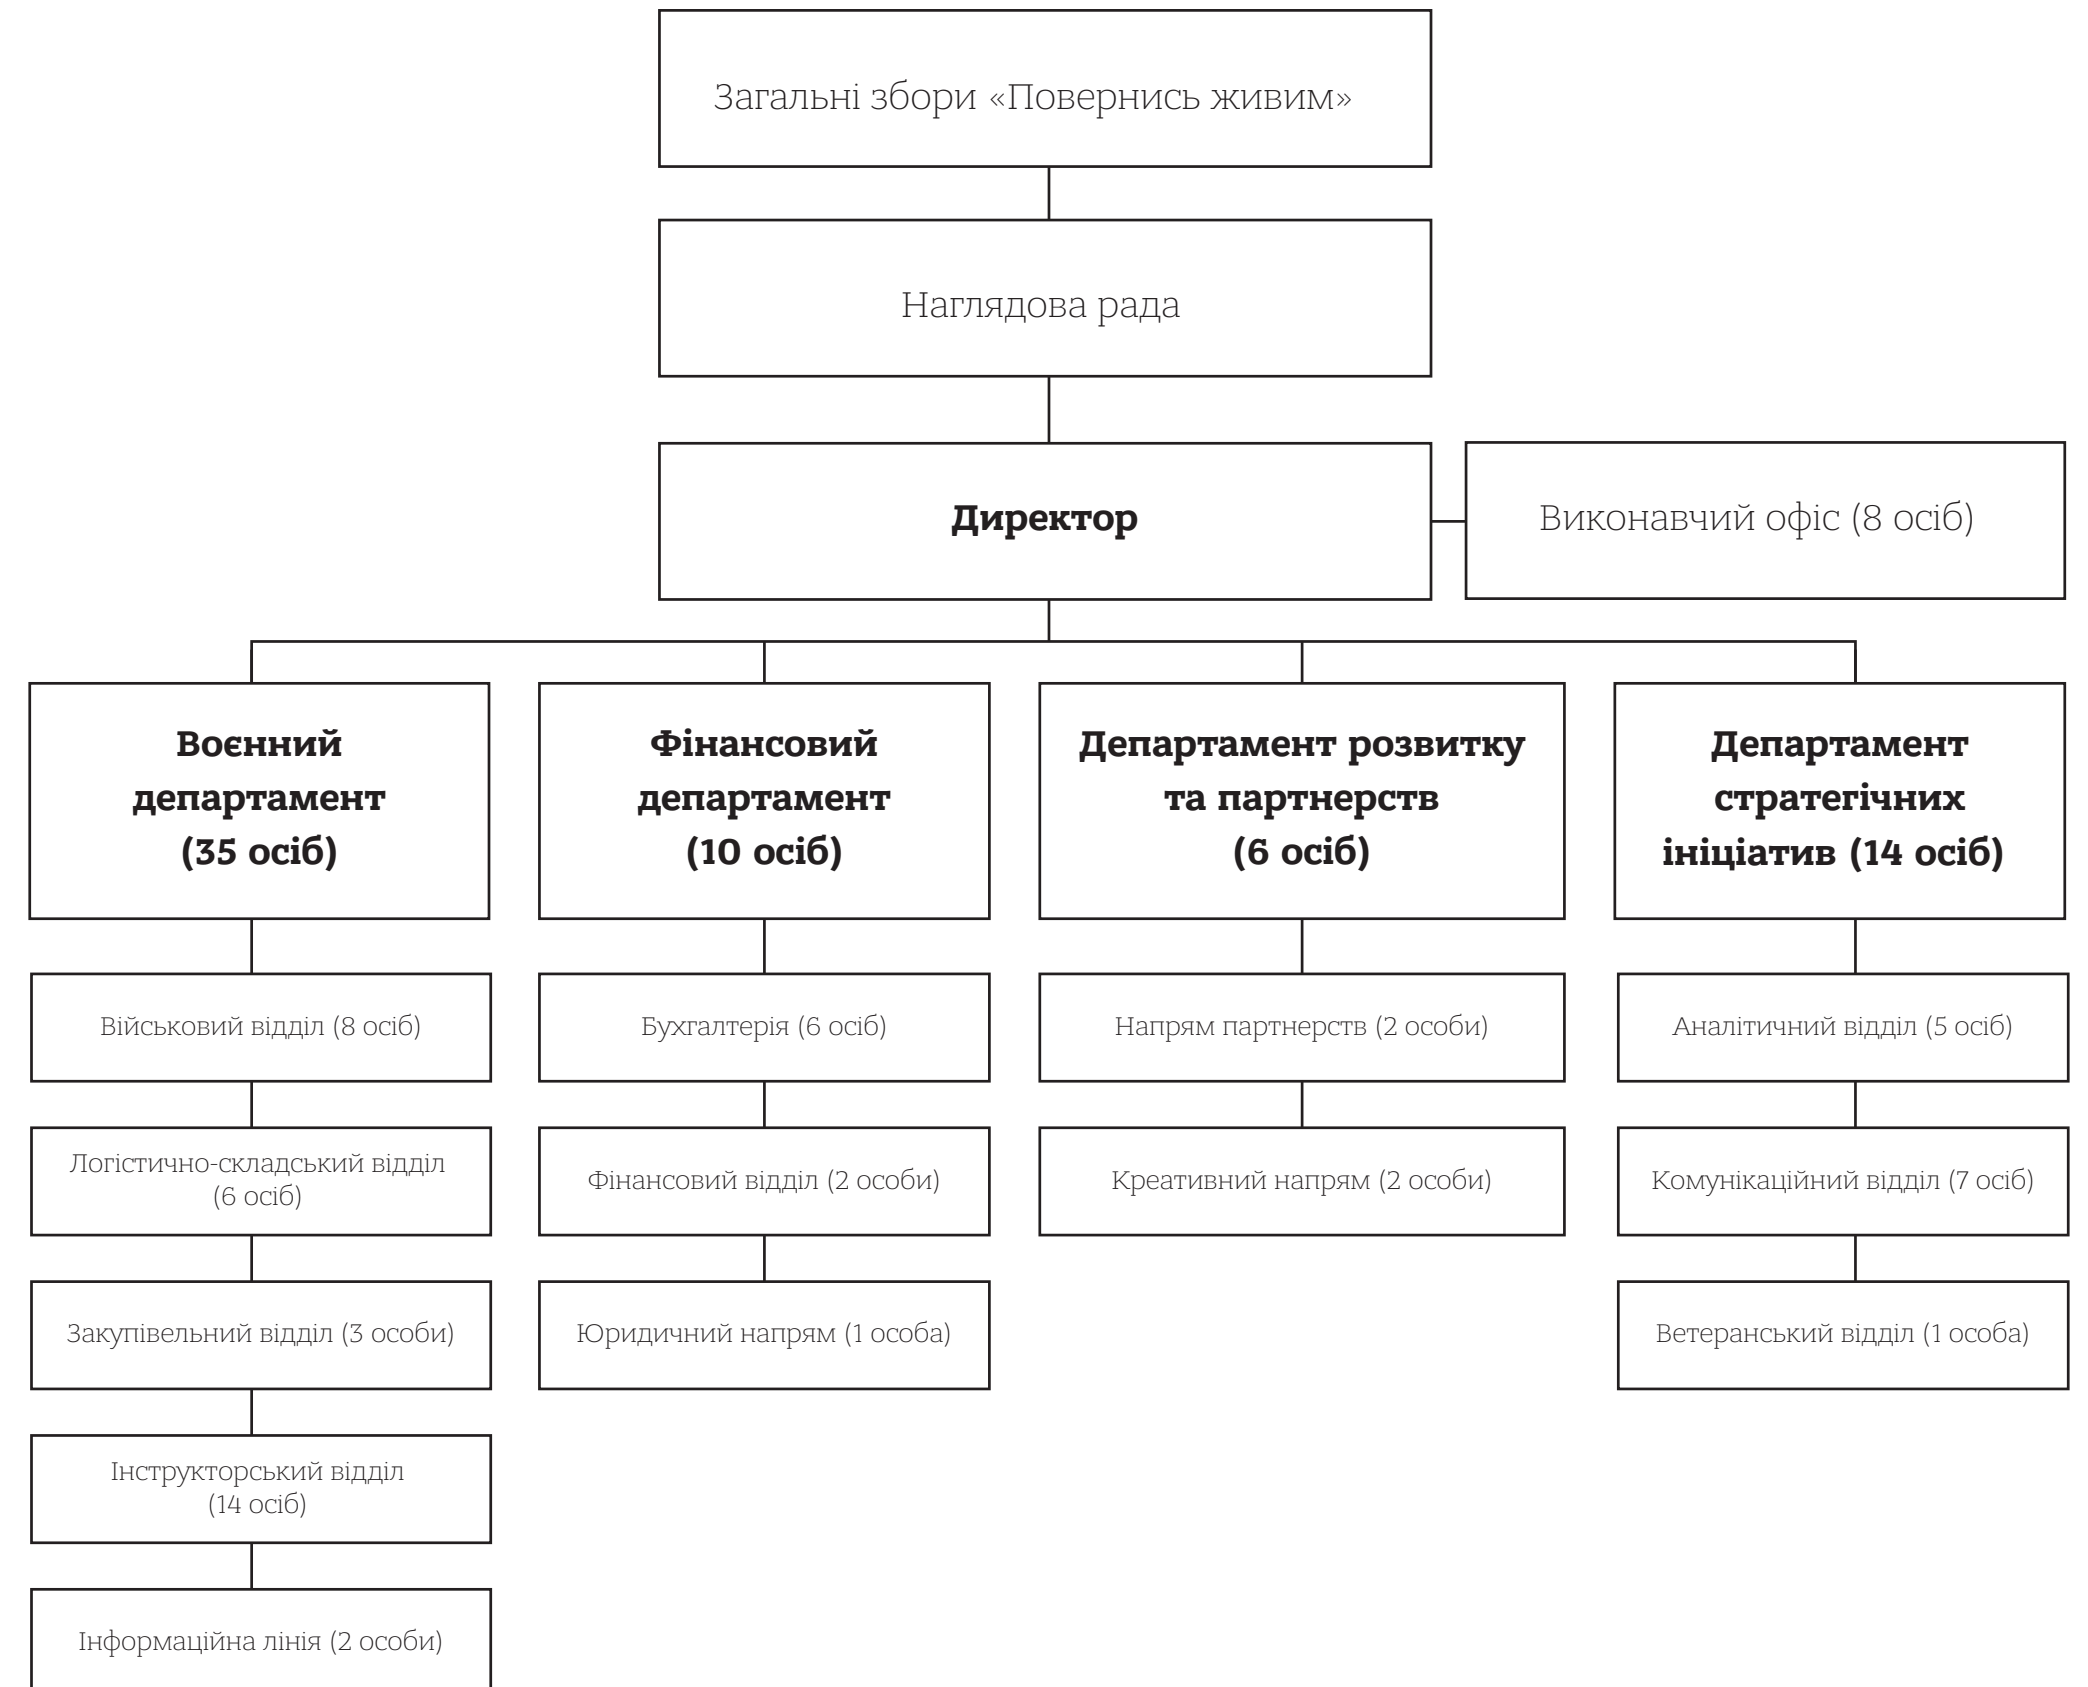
Загальні збори «Повернись живим»

Наглядова рада

Директор

Виконавчий офіс (8 осіб)

Воєнний департамент (35 осіб)

Військовий відділ (8 осіб)

Логістично-складський відділ (6 осіб)

Закупівельний відділ (3 особи)

Інструкторський відділ (14 осіб)

Інформаційна лінія (2 особи)

Фінансовий департамент (10 осіб)

Бухгалтерія (6 осіб)

Фінансовий відділ (2 особи)

Юридичний напрям (1 особа)

Департамент розвитку та партнерств (6 осіб)

Напрям партнерств (2 особи)

Креативний напрям (2 особи)

Департамент стратегічних ініціатив (14 осіб)

Аналітичний відділ (5 осіб)

Комунікаційний відділ (7 осіб)

Ветеранський відділ (1 особа)